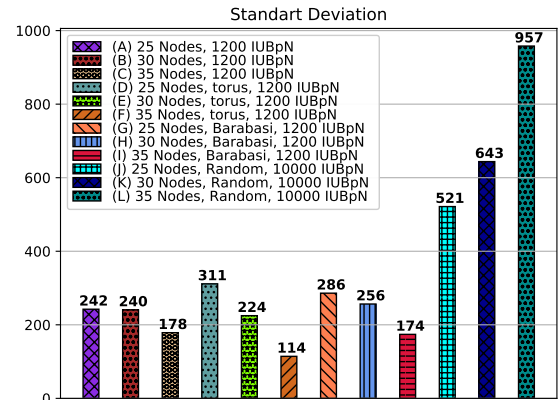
Standart Deviation

1000
800
600
400
200
0

(A) 25 Nodes, 1200 IUBpN
(B) 30 Nodes, 1200 IUBpN
(C) 35 Nodes, 1200 IUBpN
(D) 25 Nodes, torus, 1200 IUBpN
(E) 30 Nodes, torus, 1200 IUBpN
(F) 35 Nodes, torus, 1200 IUBpN
(G) 25 Nodes, Barabasi, 1200 IUBpN
(H) 30 Nodes, Barabasi, 1200 IUBpN
(I) 35 Nodes, Barabasi, 1200 IUBpN
(J) 25 Nodes, Random, 10000 IUBpN
(K) 30 Nodes, Random, 10000 IUBpN
(L) 35 Nodes, Random, 10000 IUBpN

242
240
178
311
224
114
286
256
174
521
643
957